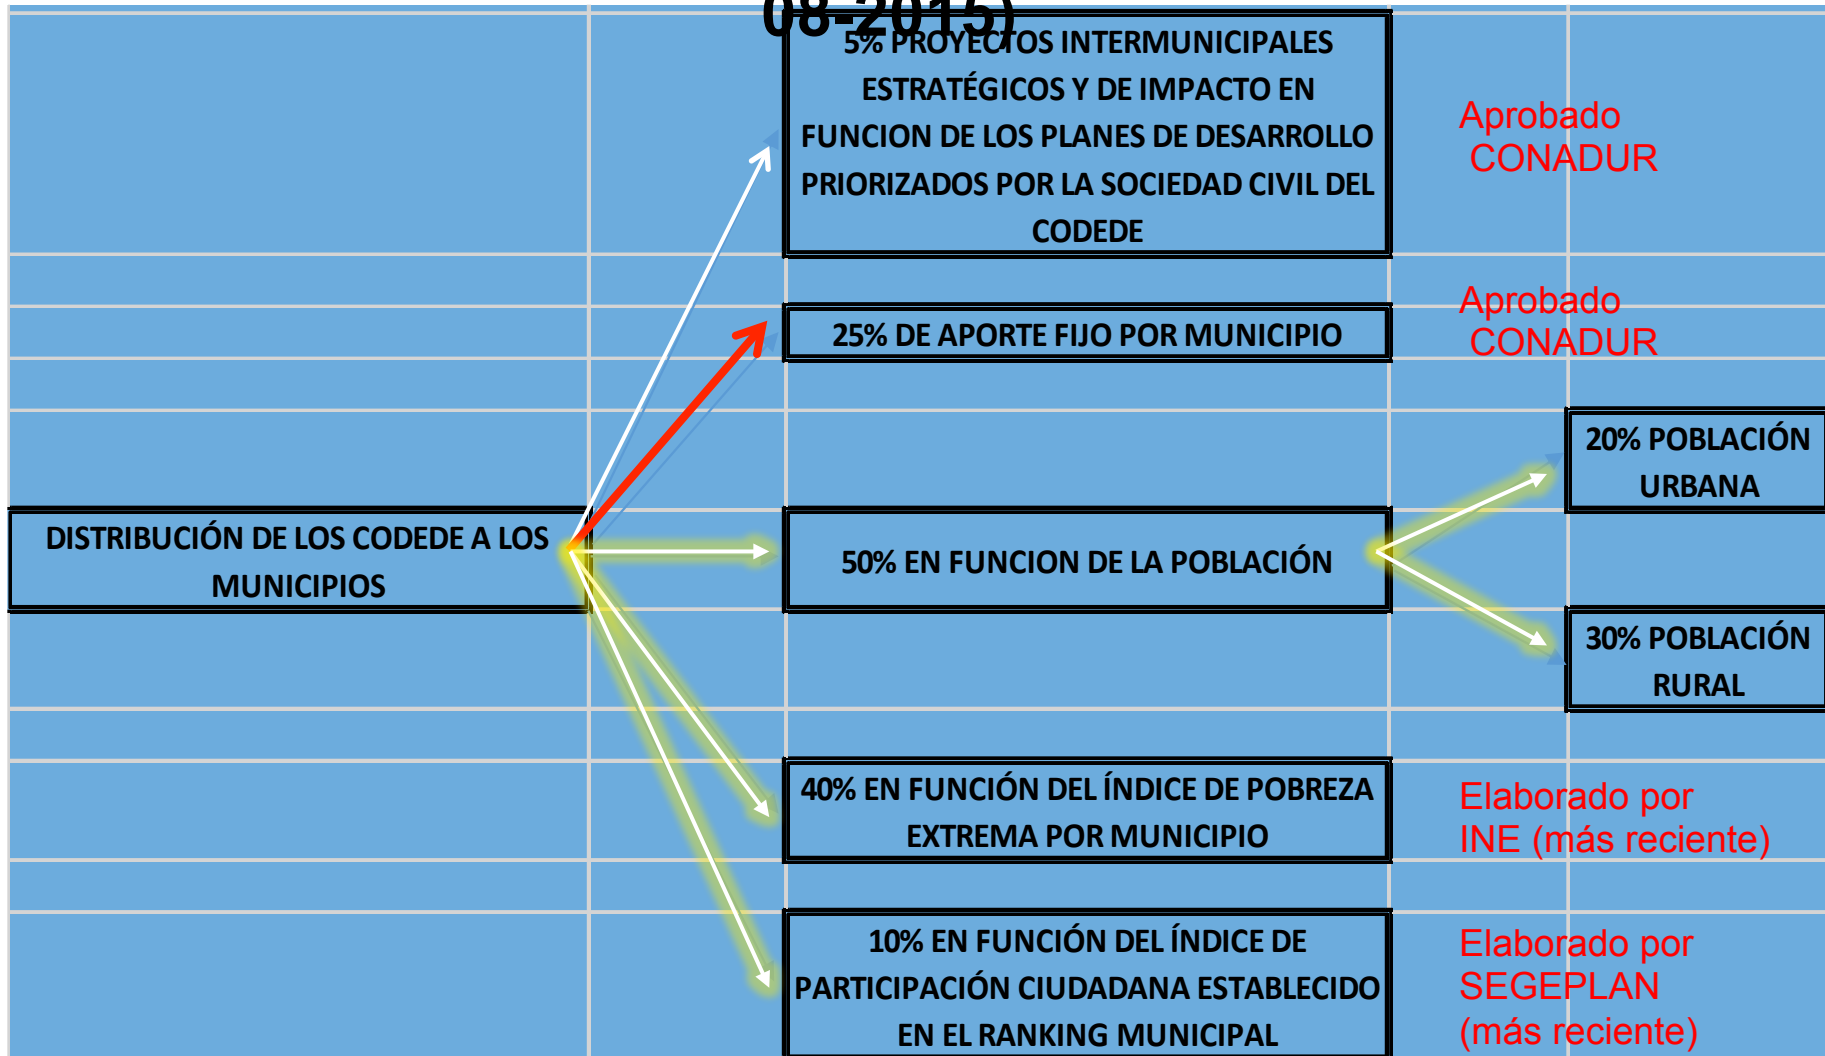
08-2015)

5% PROYECTOS INTERMUNICIPALES ESTRATÉGICOS Y DE IMPACTO EN FUNCION DE LOS PLANES DE DESARROLLO PRIORIZADOS POR LA SOCIEDAD CIVIL DEL CODEDE

Aprobado CONADUR

25% DE APORTE FIJO POR MUNICIPIO

Aprobado CONADUR

20% POBLACIÓN URBANA

DISTRIBUCIÓN DE LOS CODEDE A LOS MUNICIPIOS

50% EN FUNCION DE LA POBLACIÓN

30% POBLACIÓN RURAL

40% EN FUNCIÓN DEL ÍNDICE DE POBREZA EXTREMA POR MUNICIPIO

Elaborado por INE (más reciente)

10% EN FUNCIÓN DEL ÍNDICE DE PARTICIPACIÓN CIUDADANA ESTABLECIDO EN EL RANKING MUNICIPAL

Elaborado por SEGEPLAN (más reciente)